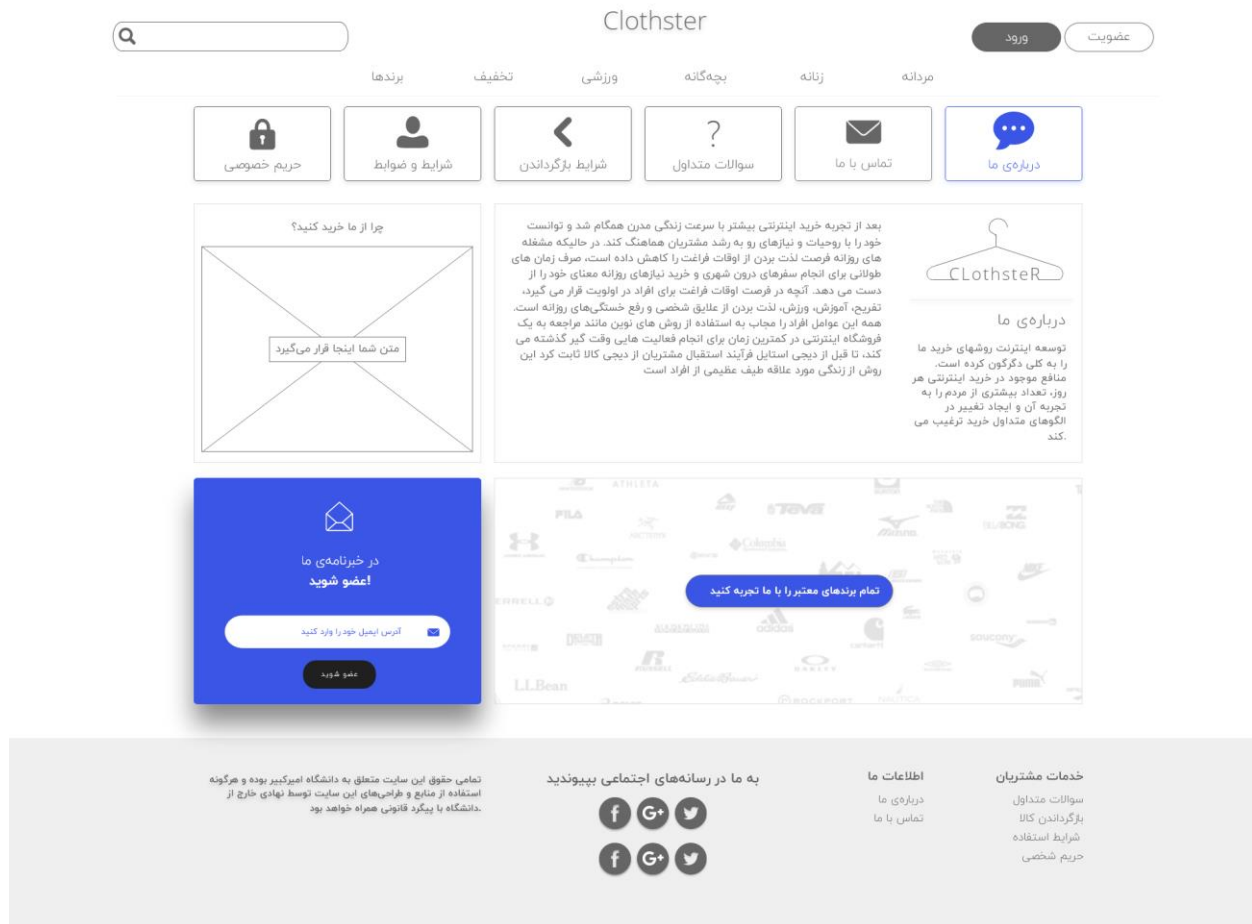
Clothster

عضویت ورود

مردانه زنانه بچه‌گانه ورزشی تخفیف برندها

درباره‌ی ما تماس با ما سوالات متداول شرایط بازگرداندن شرایط و ضوابط حریم خصوصی

CLothsteR

درباره‌ی ما

توسعه اینترنت روشهای خرید ما را به کلی دگرگون کرده است. منافع موجود در خرید اینترنتی هر روز، تعداد بیشتری از مردم را به تجربه آن و ایجاد تغییر در الگوهای متداول خرید ترغیب می .کند

بعد از تجربه خرید اینترنتی بیشتر با سرعت زندگی مدرن همگام شد و توانست خود را با روحیات و نیازهای رو به رشد مشتریان هماهنگ کند. در حالیکه مشغله های روزانه فرصت لذت بردن از اوقات فراغت را کاهش داده است، صرف زمان های طولانی برای انجام سفرهای درون شهری و خرید نیازهای روزانه معنای خود را از دست می دهد. آنچه در فرصت اوقات فراغت برای افراد در اولویت قرار می گیرد، تفریح، آموزش، ورزش، لذت بردن از علایق شخصی و رفع خستگی‌های روزانه است. همه این عوامل افراد را مجاب به استفاده از روش های نوین مانند مراجعه به یک فروشگاه اینترنتی در کمترین زمان برای انجام فعالیت هایی وقت گیر گذشته می کند، تا قبل از دیجی استایل فرآیند استقبال مشتریان از دیجی کالا ثابت کرد این روش از زندگی مورد علاقه طیف عظیمی از افراد است

چرا از ما خرید کنید؟

متن شما اینجا قرار می‌گیرد

در خبرنامه‌ی ما
!عضو شوید

آدرس ایمیل خود را وارد کنید

عضو شوید

ATHLETA PILA TEVA Columbia Champion mizuno NIKE ERRELL adidas saucony DUNHAM carhartt L.L.Bean OAKLEY ROCKPORT PUMA

تمام برندهای معتبر را با ما تجربه کنید

خدمات مشتریان
سوالات متداول
بازگرداندن کالا
شرایط استفاده
حریم شخصی

اطلاعات ما
درباره‌ی ما
تماس با ما

به ما در رسانه‌های اجتماعی بپیوندید

تمامی حقوق این سایت متعلق به دانشگاه امیرکبیر بوده و هرگونه استفاده از منابع و طراحی‌های این سایت توسط نهادی خارج از .دانشگاه با پیگرد قانونی همراه خواهد بود